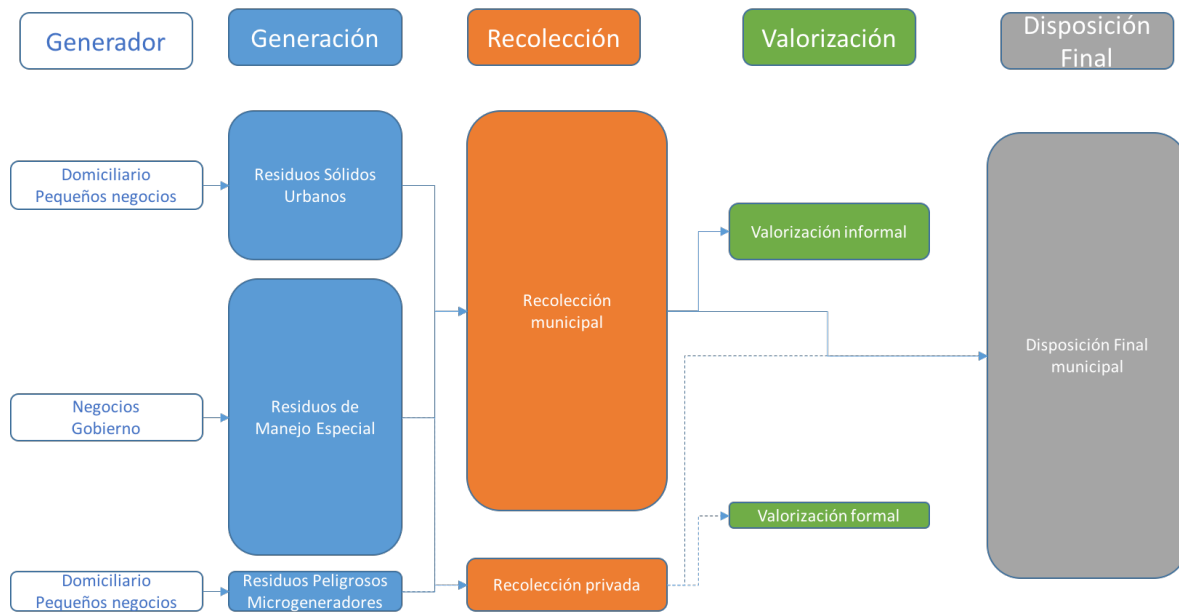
Generador

Generación

Recolección

Valorización

Disposición Final

Domiciliario
Pequeños negocios

Residuos Sólidos Urbanos

Recolección municipal

Valorización informal

Disposición Final municipal

Negocios
Gobierno

Residuos de Manejo Especial

Valorización formal

Domiciliario
Pequeños negocios

Residuos Peligrosos Microgeneradores

Recolección privada